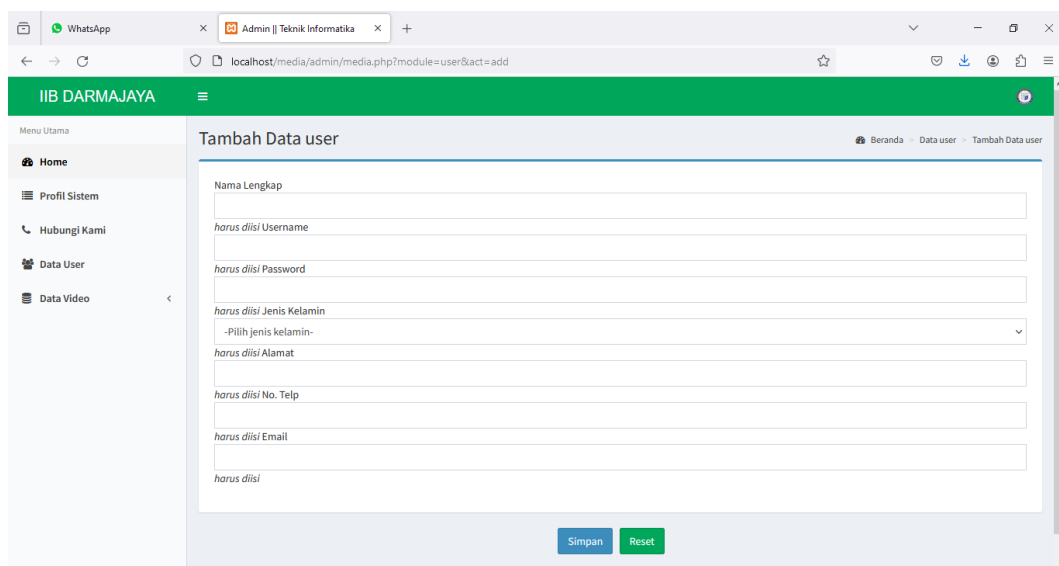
WhatsApp
Admin || Teknik Informatika
localhost/media/admin/media.php?module=user&act=add

IIB DARMAJAYA

Menu Utama
Home
Profil Sistem
Hubungi Kami
Data User
Data Video

Tambah Data user
Beranda > Data user > Tambah Data user

Nama Lengkap

harus diisi Username

harus diisi Password

harus diisi Jenis Kelamin
-Pilih jenis kelamin-
harus diisi Alamat

harus diisi No. Telp

harus diisi Email

harus diisi

Simpan Reset